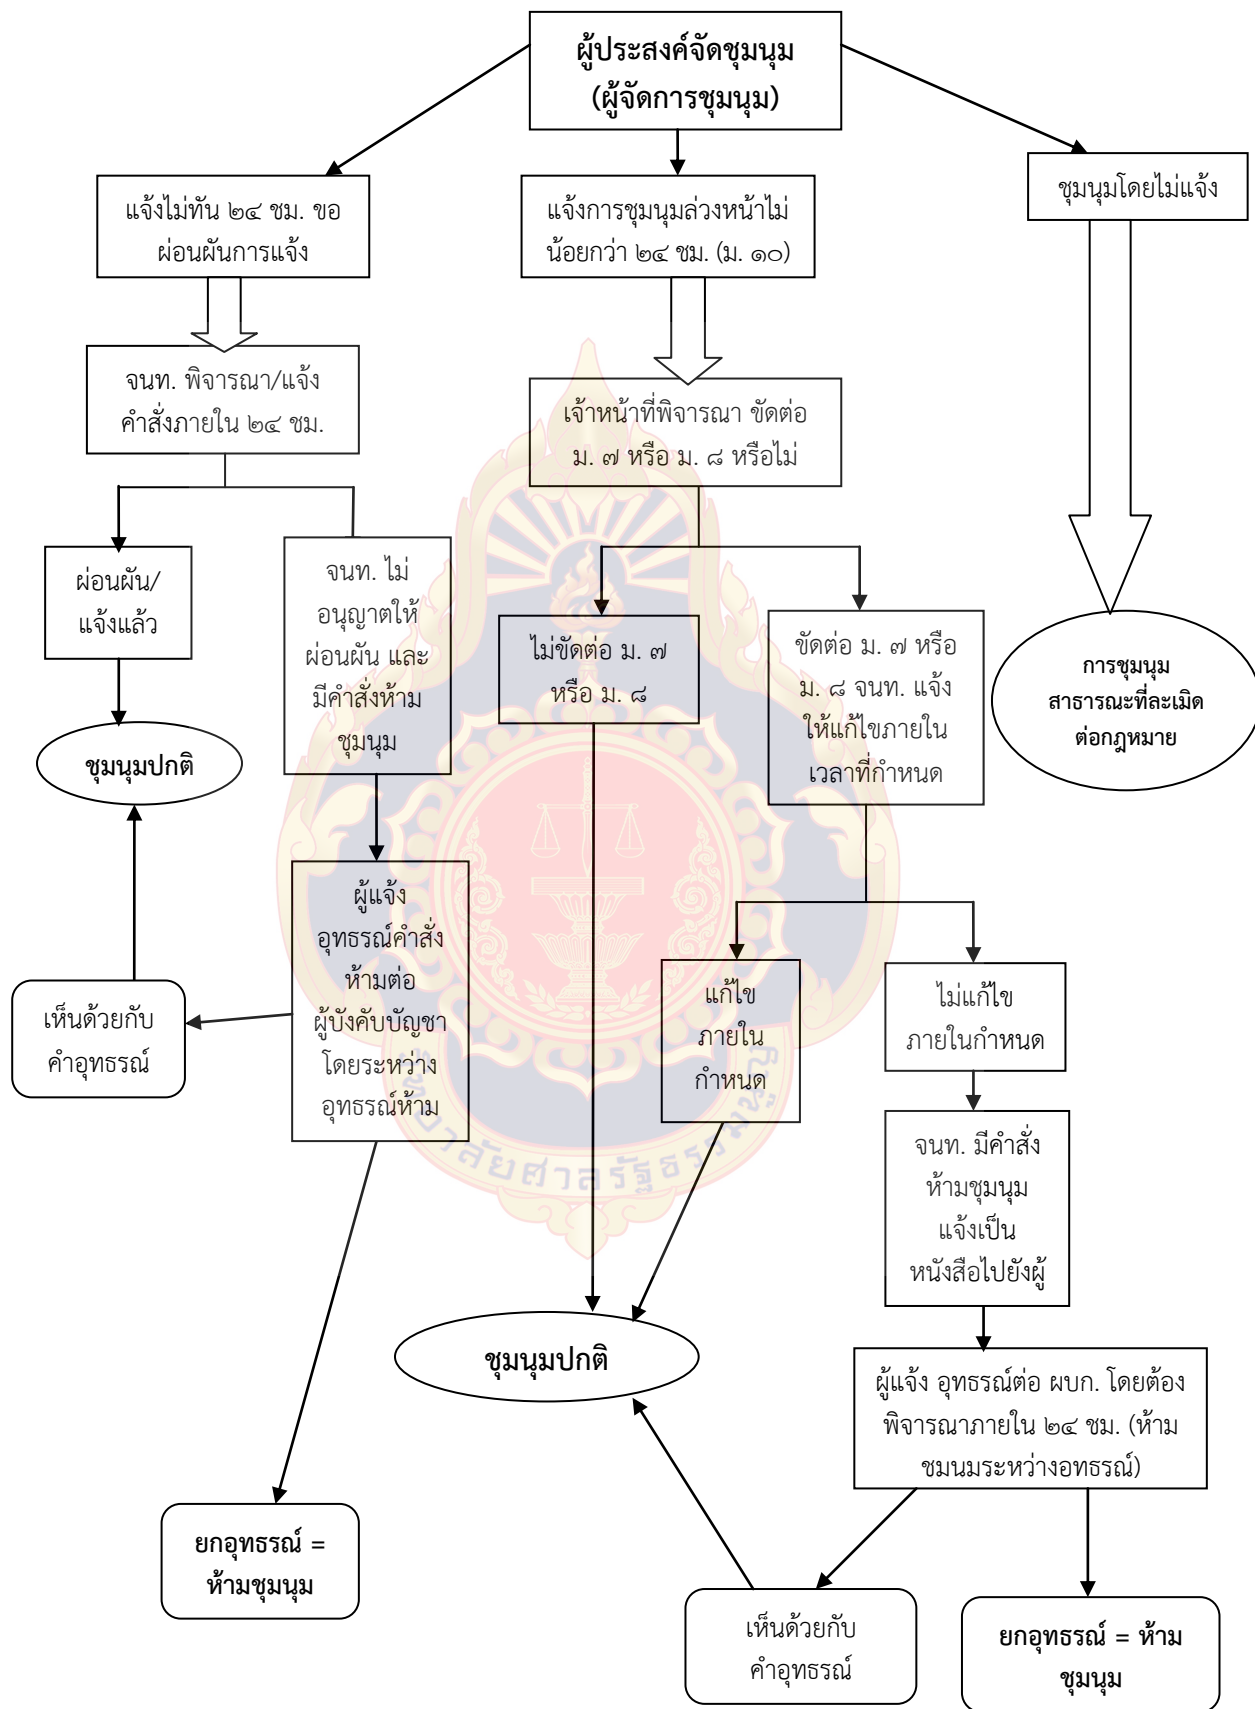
ผู้ประสงค์จัดชุมนุม (ผู้จัดการชุมนุม)

แจ้งไม่ทัน ๒๔ ชม. ขอผ่อนผันการแจ้ง

แจ้งการชุมนุมล่วงหน้าไม่น้อยกว่า ๒๔ ชม. (ม. ๑๐)

ชุมนุมโดยไม่แจ้ง

จนท. พิจารณา/แจ้งคำสั่งภายใน ๒๔ ชม.

เจ้าหน้าที่พิจารณา ขัดต่อ ม. ๗ หรือ ม. ๘ หรือไม่

ผ่อนผัน/แจ้งแล้ว

จนท. ไม่อนุญาตให้ผ่อนผัน และมีคำสั่งห้ามชุมนุม

ไม่ขัดต่อ ม. ๗ หรือ ม. ๘

ขัดต่อ ม. ๗ หรือ ม. ๘ จนท. แจ้งให้แก้ไขภายในเวลาที่กำหนด

การชุมนุมสาธารณะที่ละเมิดต่อกฎหมาย

ชุมนุมปกติ

ผู้แจ้งอุทธรณ์คำสั่งห้ามต่อผู้บังคับบัญชา โดยระหว่างอุทธรณ์ห้าม

เห็นด้วยกับคำอุทธรณ์

แก้ไขภายในกำหนด

ไม่แก้ไขภายในกำหนด

จนท. มีคำสั่งห้ามชุมนุม แจ้งเป็นหนังสือไปยังผู้

ชุมนุมปกติ

ผู้แจ้ง อุทธรณ์ต่อ ผบก. โดยต้องพิจารณาภายใน ๒๔ ชม. (ห้ามชมนมระหว่างอทธรณ์)

ยกอุทธรณ์ = ห้ามชุมนุม

เห็นด้วยกับคำอุทธรณ์

ยกอุทธรณ์ = ห้ามชุมนุม

วิทยาลัยศาลรัฐธรรมนูญ